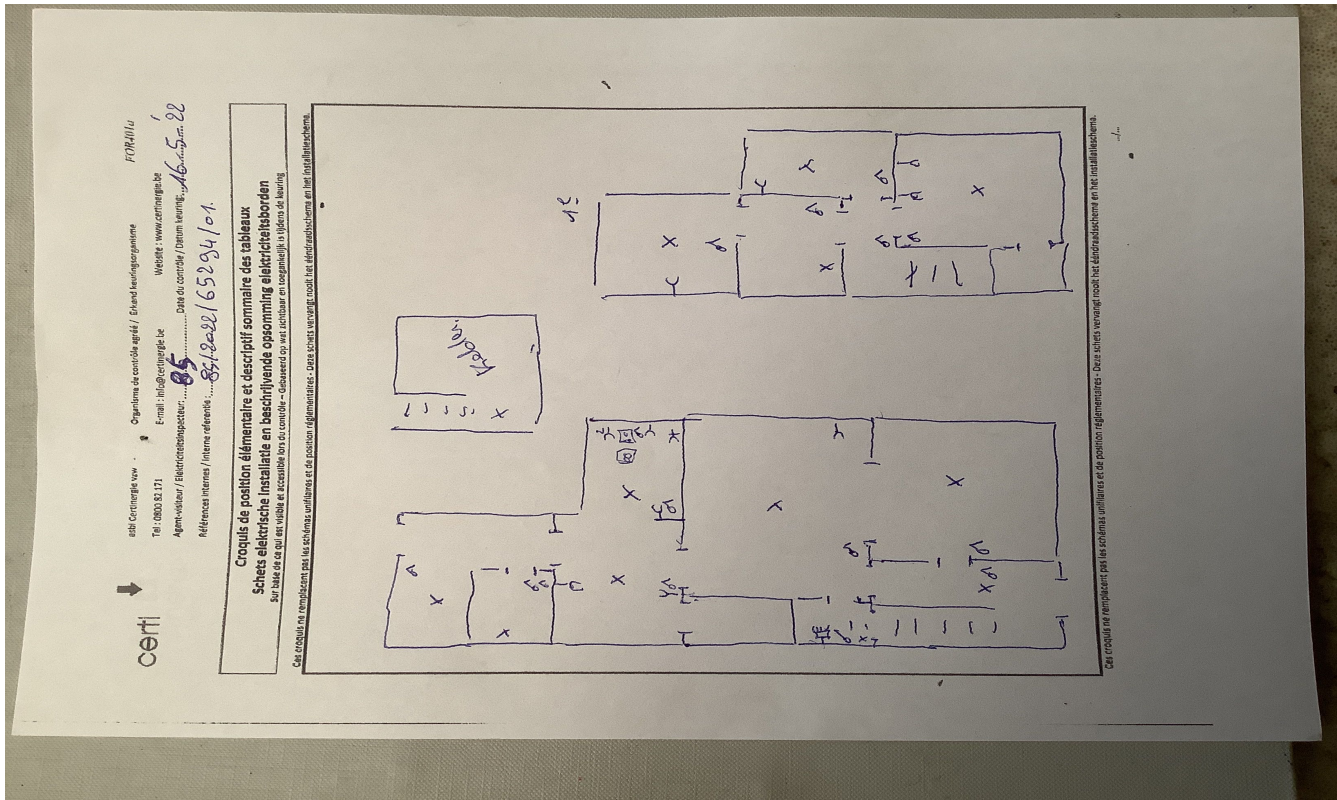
certi

asbl Certinergie vzw · Organisme de contrôle agréé / Erkend keuringsorganisme FOR/A11u

Tél : 0800 82 171 E-mail : info@certinergie.be Website : www.certinergie.be

Agent-visiteur / Elektriciteitsinspecteur : 85 Date du contrôle / Datum keuring : 16-5-22

Références internes / Interne referentie : 85/2022/65294/01.

Croquis de position élémentaire et descriptif sommaire des tableaux
Schets elektrische installatie en beschrijvende opsomming elektriciteitsborden
Sur base de ce qui est visible et accessible lors du contrôle – Gebaseerd op wat zichtbaar en toegankelijk is tijdens de keuring

Ces croquis ne remplacent pas les schémas unifilaires et de position réglementaires - Deze schets vervangt nooit het ééndraadsschema en het installatieschema.

Ketel

Ces croquis ne remplacent pas les schémas unifilaires et de position réglementaires - Deze schets vervangt nooit het ééndraadsschema en het installatieschema.

-1-